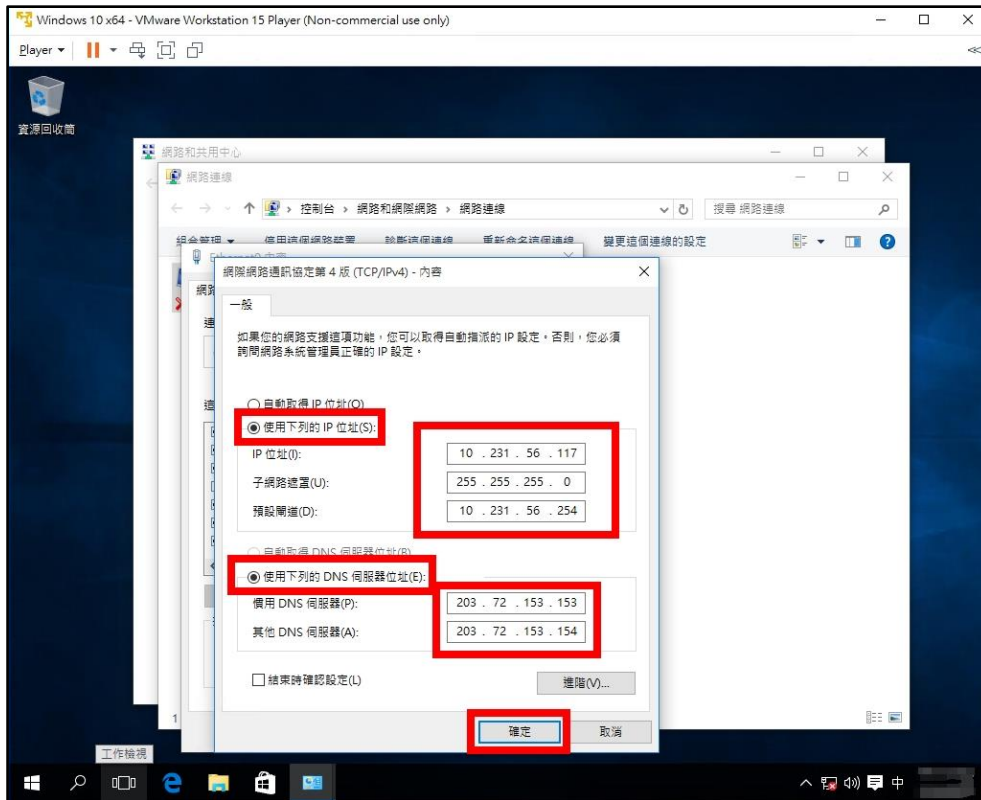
Windows 10 x64 - VMware Workstation 15 Player (Non-commercial use only)

Player

資源回收筒

網路和共用中心

網路連線

控制台 › 網路和網際網路 › 網路連線

搜尋 網路連線

組合管理 ▾ 使用這個網路裝置 診斷這個連線 重新命名這個連線 變更這個連線的設定

網際網路通訊協定第 4 版 (TCP/IPv4) - 內容

一般

如果您的網路支援這項功能，您可以取得自動指派的 IP 設定。否則，您必須詢問網路系統管理員正確的 IP 設定。

自動取得 IP 位址(O)

使用下列的 IP 位址(S):

IP 位址(I): 10 . 231 . 56 . 117

子網路遮罩(U): 255 . 255 . 255 . 0

預設閘道(D): 10 . 231 . 56 . 254

自動取得 DNS 伺服器位址(B)

使用下列的 DNS 伺服器位址(E):

慣用 DNS 伺服器(P): 203 . 72 . 153 . 153

其他 DNS 伺服器(A): 203 . 72 . 153 . 154

結束時確認設定(L)

進階(V)...

確定

取消

工作檢視

中